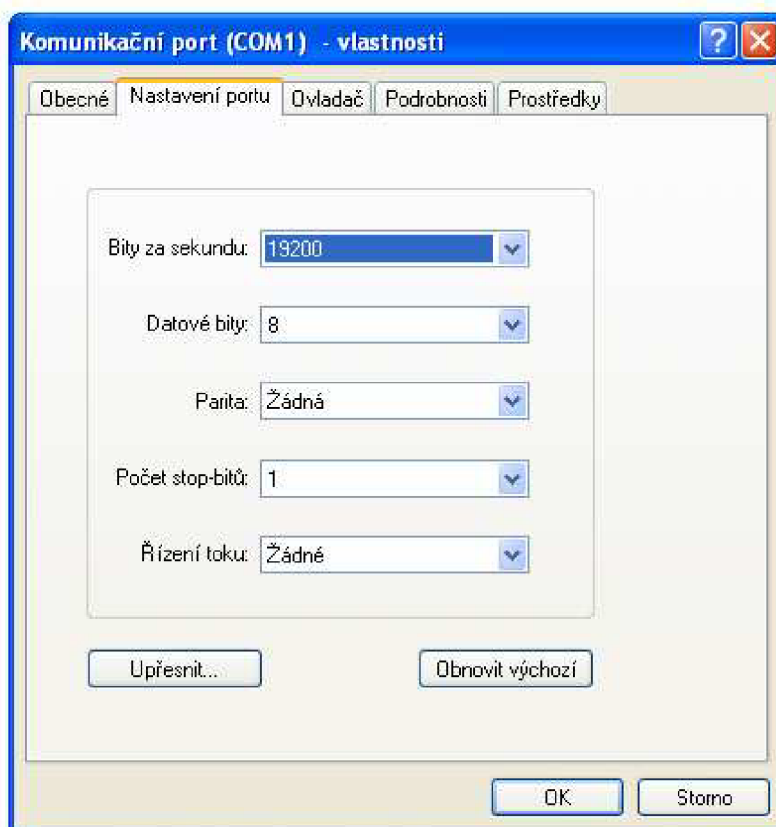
Komunikační port (COM1) - vlastnosti

Obecné | Nastavení portu | Ovladač | Podrobnosti | Prostředky

Bity za sekundu: 19200

Datové bity: 8

Parita: Žádná

Počet stop-bitů: 1

Řízení toku: Žádné

Upřesnit...

Obnovit výchozí

OK

Storno